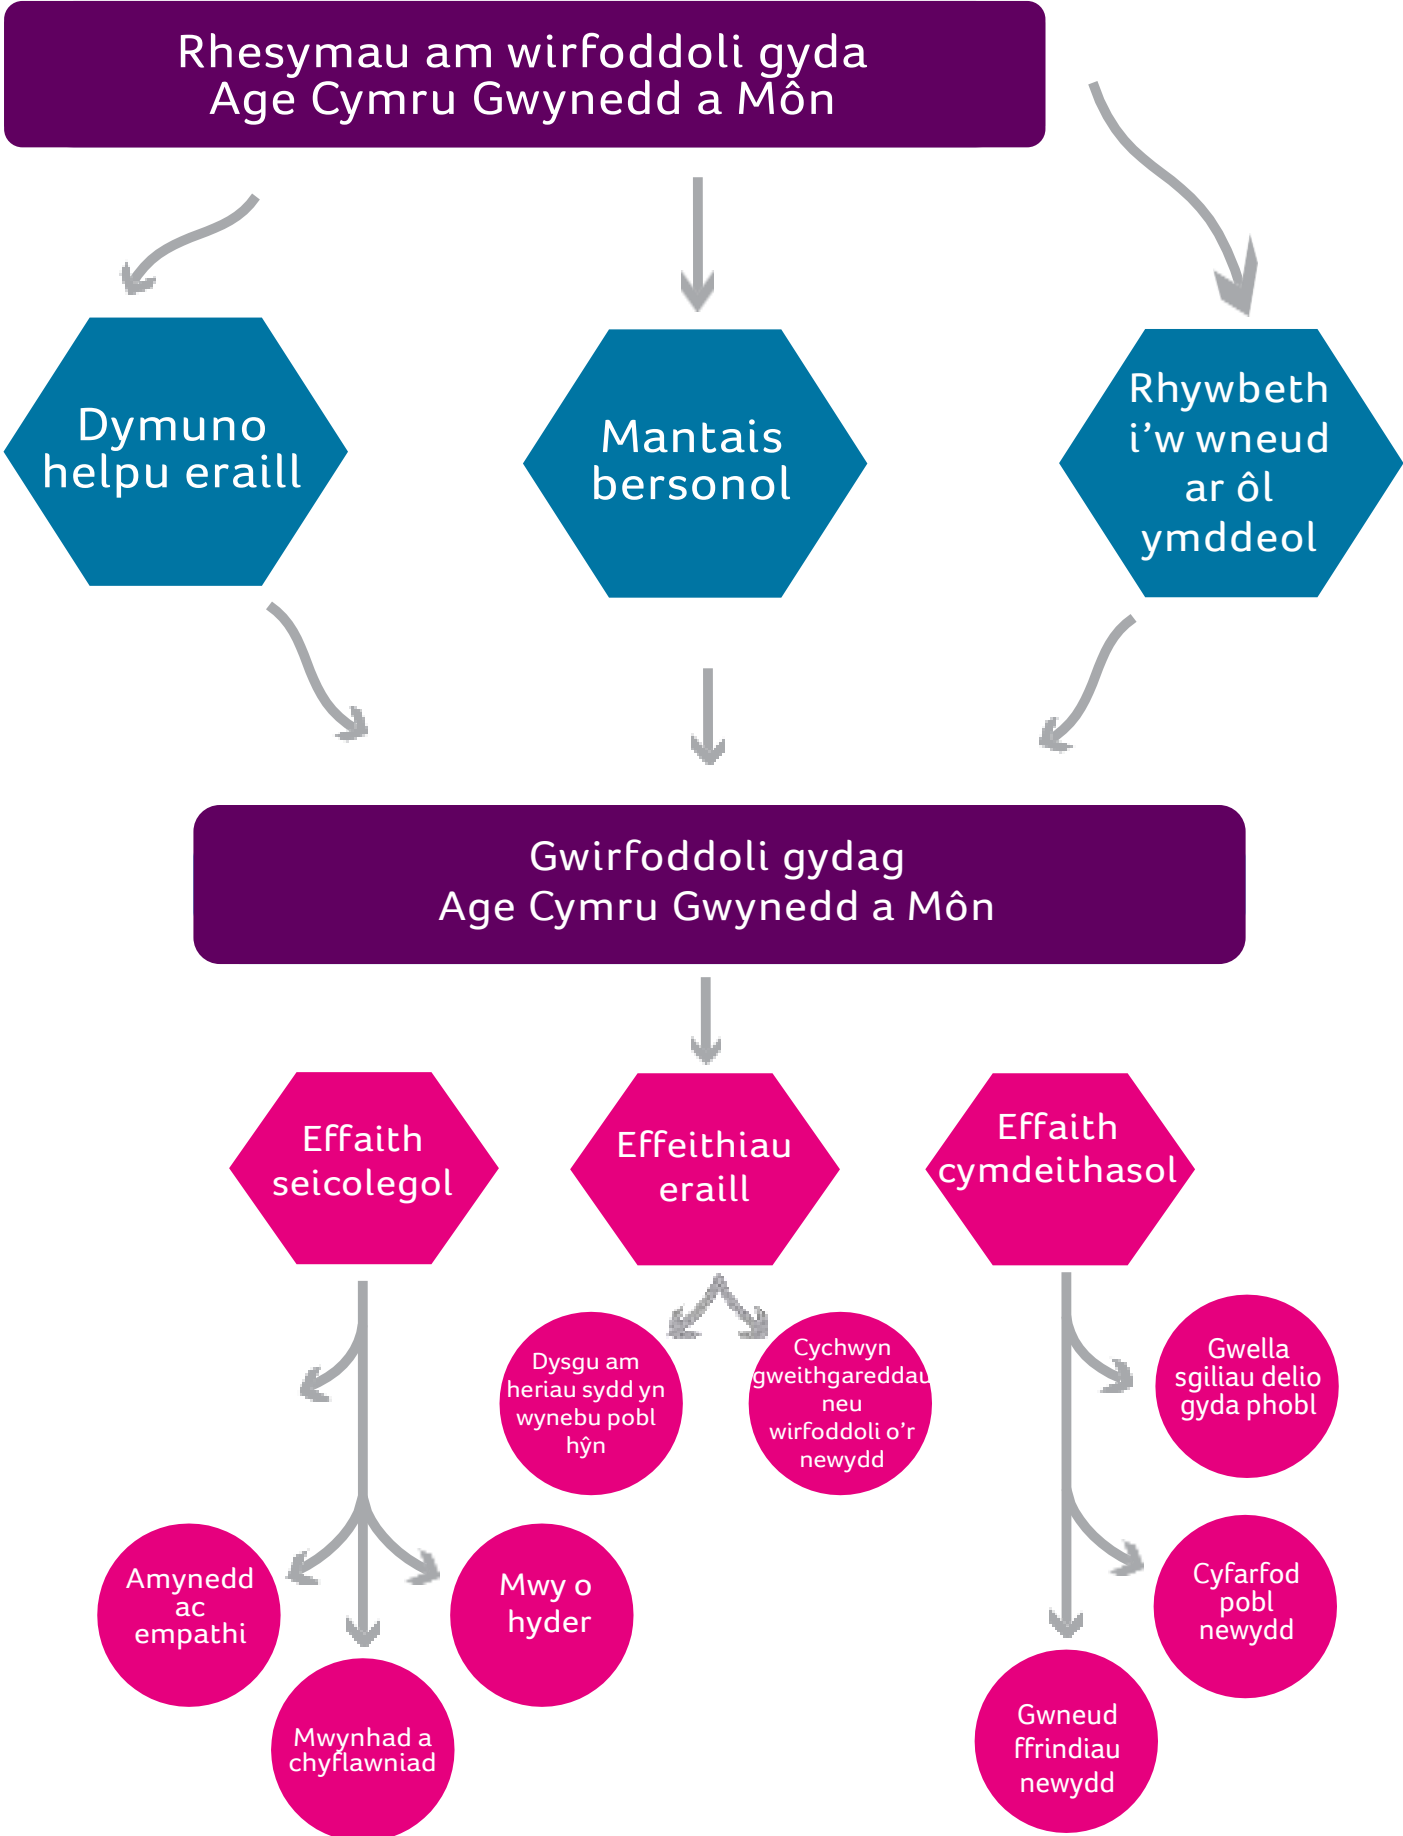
Rhesymau am wirfoddoli gyda Age Cymru Gwynedd a Môn

Dymuno helpu eraill

Mantais bersonol

Rhywbeth i'w wneud ar ôl ymddeol

Gwirfoddoli gydag Age Cymru Gwynedd a Môn

Effaith seicolegol

Effeithiau eraill

Effaith cymdeithasol

Dysgu am heriau sydd yn wynebu pobl hŷn

Cychwyn gweithgareddau neu wirfoddoli o'r newydd

Gwella sgiliau delio gyda phobl

Amynedd ac empathi

Mwy o hyder

Mwynhad a chyflawniad

Cyfarfod pobl newydd

Gwneud ffrindiau newydd